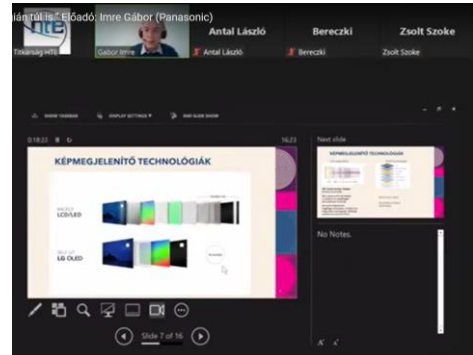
...ján túl is" Előadó: Imre Gábor (Panasonic)

Titkárság HTE

Gabor Imre

Antal László

Antal László

Bereczki

Bereczki

Zsolt Szoke

Zsolt Szoke

SHOW TASKBAR

DISPLAY SETTINGS

END SLIDE SHOW

0:18:22

16:23

KÉPMEGJELENÍTŐ TECHNOLÓGIÁK

LCD/LED

LG OLED

Next slide

KÉPMEGJELENÍTŐ TECHNOLÓGIÁK

No Notes.

Slide 7 of 16